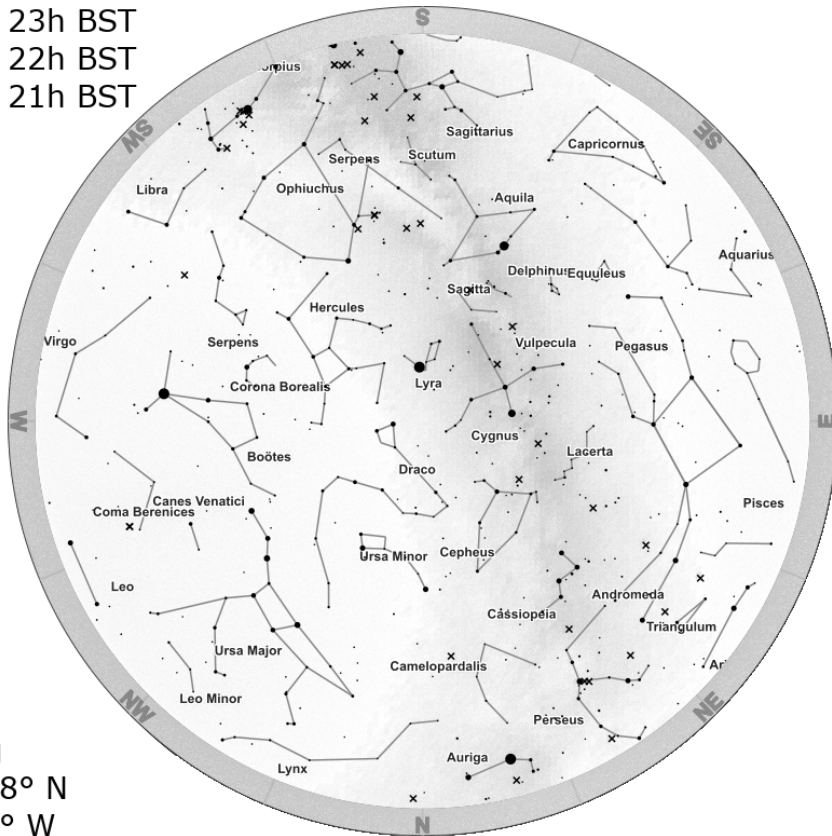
23h BST
22h BST
21h BST

S
SW
SE
W
E
NW
NE
N

orpius
Sagittarius
Capricornus
Serpens
Scutum
Libra
Ophiuchus
Aquila
Aquarius
Delphinus
Equuleus
Sagitta
Hercules
Virgo
Serpens
Vulpecula
Pegasus
Lyra
Corona Borealis
Cygnus
Lacerta
Boötes
Draco
Pisces
Canes Venatici
Coma Berenices
Ursa Minor
Cepheus
Leo
Andromeda
Cassiopeia
Triangulum
Ursa Major
Camelopardalis
Ari
Leo Minor
Perseus
Auriga
Lynx

8° N
° W